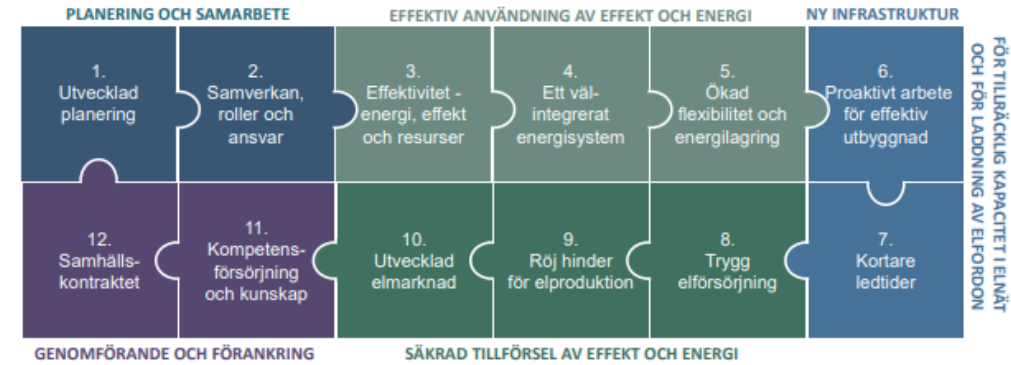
PLANERING OCH SAMARBETE

EFFEKTIV ANVÄNDNING AV EFFEKT OCH ENERGI

NY INFRASTRUKTUR

1. Utvecklad planering

2. Samverkan, roller och ansvar

3. Effektivitet - energi, effekt och resurser

4. Ett välintegrerat energisystem

5. Ökad flexibilitet och energilagring

6. Proaktivt arbete för effektiv utbyggnad

FÖR TILLRÄCKLIG KAPACITET I ELNÄT OCH FÖR LADDNING AV ELFORDON

12. Samhällskontraktet

11. Kompetensförsörjning och kunskap

10. Utvecklad elmarknad

9. Röj hinder för elproduktion

8. Trygg elförsörjning

7. Kortare ledtider

GENOMFÖRANDE OCH FÖRANKRING

SÄKRAD TILLFÖRSEL AV EFFEKT OCH ENERGI